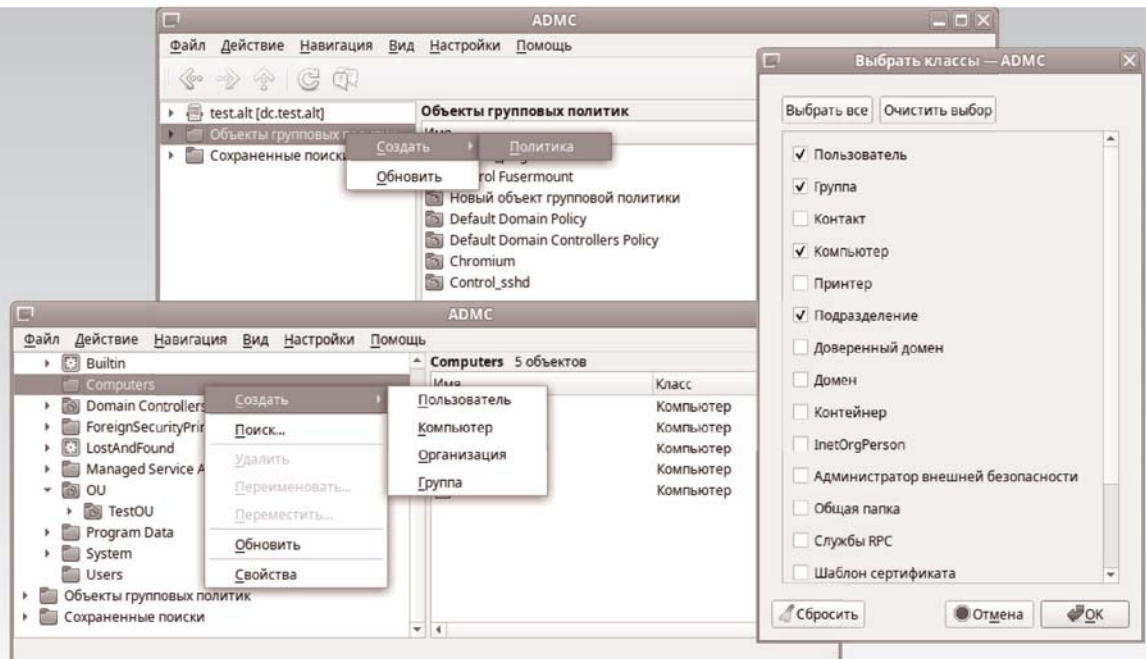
ADMC

Файл Действие Навигация Вид Настройки Помощь

test.alt [dc.test.alt]
Объекты групповых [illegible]
Сохраненные поиски

Создать
Обновить

Политика

Объекты групповых политик
Имя
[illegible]rol Fusermount
Новый объект групповой политики
Default Domain Policy
Default Domain Controllers Policy
Chromium
Control_sshd

Выбрать классы — ADMC

Выбрать все
Очистить выбор

✓ Пользователь
✓ Группа
Контакт
✓ Компьютер
Принтер
✓ Подразделение
Доверенный домен
Домен
Контейнер
InetOrgPerson
Администратор внешней безопасности
Общая папка
Службы RPC
Шаблон сертификата

Сбросить
Отмена
OK

ADMC

Файл Действие Навигация Вид Настройки Помощь

Builtin
Computers
Domain Controllers
ForeignSecurityPrin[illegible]
LostAndFound
Managed Service A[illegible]
OU
TestOU
Program Data
System
Users
Объекты групповых политик
Сохраненные поиски

Создать
Поиск...
Удалить
Переименовать...
Переместить...
Обновить
Свойства

Пользователь
Компьютер
Организация
Группа

Computers 5 объектов
Имя
Класс
Компьютер
Компьютер
Компьютер
Компьютер
Компьютер